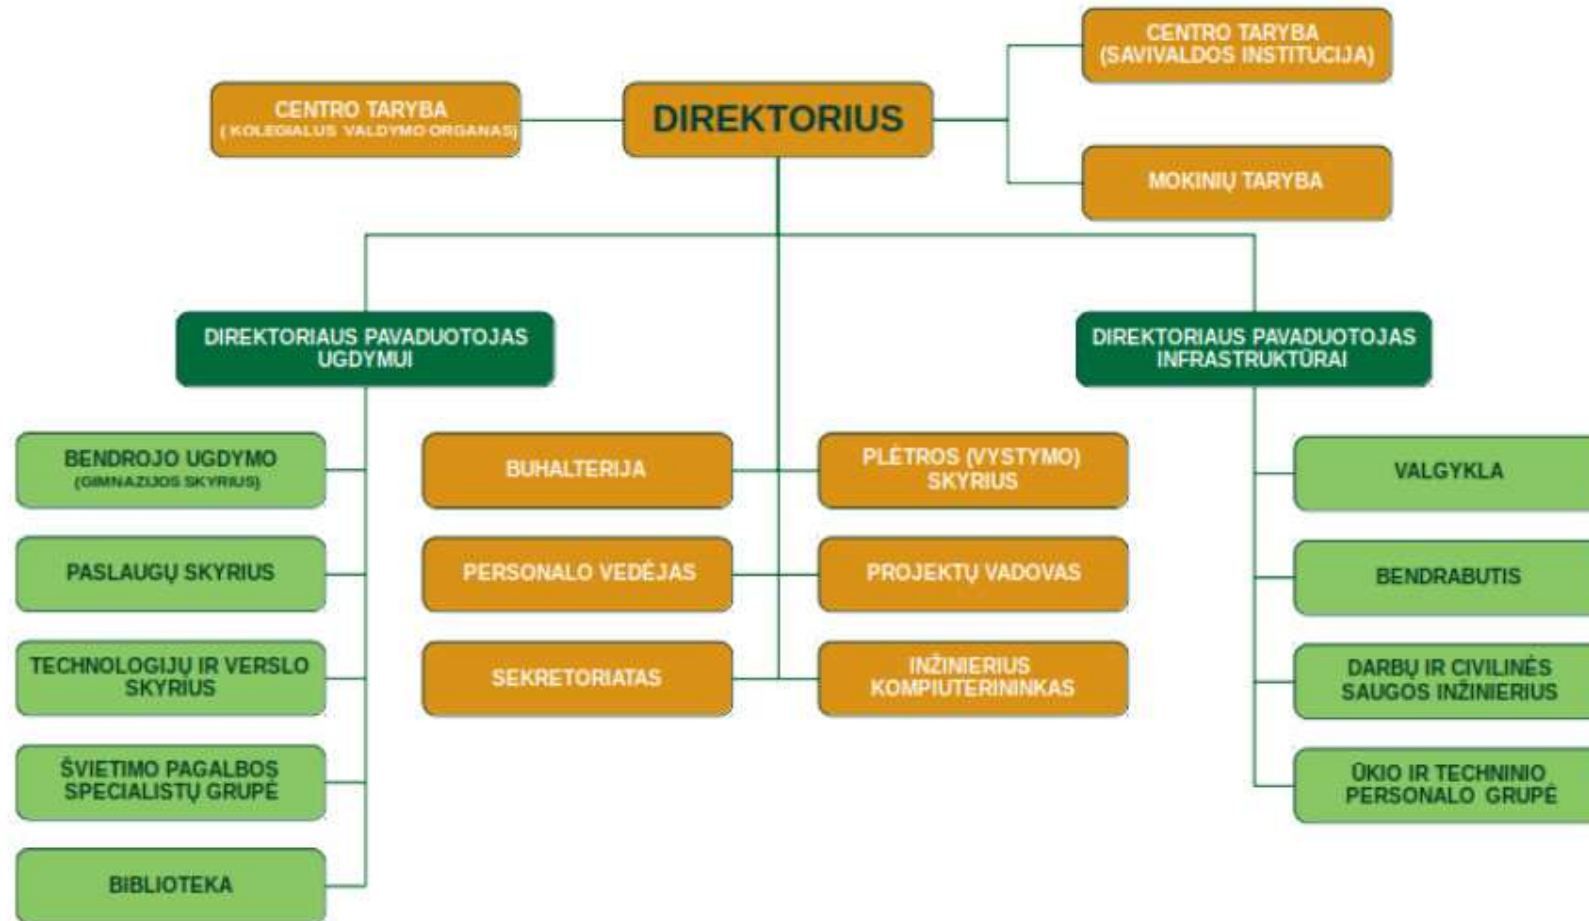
CENTRO TARYBA
(SAVIVALDOS INSTITUCIJA)

CENTRO TARYBA
( KOLEGIALUS VALDYMO ORGANAS)

DIREKTORIUS

MOKINIŲ TARYBA

DIREKTORIAUS PAVADUOTOJAS UGDYMUI

DIREKTORIAUS PAVADUOTOJAS INFRASTRUKTŪRAI

BENDROJO UGDYMO
(GIMNAZIJOS SKYRIUS)

PASLAUGŲ SKYRIUS

TECHNOLOGIJŲ IR VERSLO SKYRIUS

ŠVIETIMO PAGALBOS SPECIALISTŲ GRUPĖ

BIBLIOTEKA

BUHALTERIJA

PERSONALO VEDĖJAS

SEKRETORIATAS

PLĖTROS (VYSTYMO) SKYRIUS

PROJEKTŲ VADOVAS

INŽINIERIUS KOMPIUTERININKAS

VALGYKLA

BENDRABUTIS

DARBŲ IR CIVILINĖS SAUGOS INŽINIERIUS

ŪKIO IR TECHNINIO PERSONALO GRUPĖ